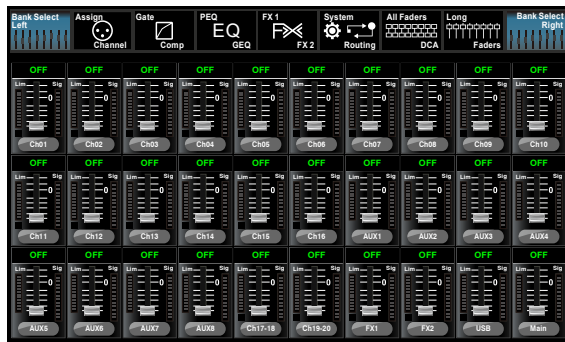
Bank Select Left
Assign Channel
Gate Comp
PEQ EQ GEQ
FX 1 FX 2
System Routing
All Faders DCA
Long Faders
Bank Select Right

| OFF | OFF | OFF | OFF | OFF | OFF | OFF | OFF | OFF | OFF |
|---|---|---|---|---|---|---|---|---|---|
| Lim Sig 0 | Lim Sig 0 | Lim Sig 0 | Lim Sig 0 | Lim Sig 0 | Lim Sig 0 | Lim Sig 0 | Lim Sig 0 | Lim Sig 0 | Lim Sig 0 |
| Ch01 | Ch02 | Ch03 | Ch04 | Ch05 | Ch06 | Ch07 | Ch08 | Ch09 | Ch10 |
| OFF | OFF | OFF | OFF | OFF | OFF | OFF | OFF | OFF | OFF |
| Lim Sig 0 | Lim Sig 0 | Lim Sig 0 | Lim Sig 0 | Lim Sig 0 | Lim Sig 0 | Lim Sig 0 | Lim Sig 0 | Lim Sig 0 | Lim Sig 0 |
| Ch11 | Ch12 | Ch13 | Ch14 | Ch15 | Ch16 | AUX1 | AUX2 | AUX3 | AUX4 |
| OFF | OFF | OFF | OFF | OFF | OFF | OFF | OFF | OFF | OFF |
| Lim Sig 0 | Lim Sig 0 | Lim Sig 0 | Lim Sig 0 | Lim Sig 0 | Lim Sig 0 | Lim Sig 0 | Lim Sig 0 | Lim Sig 0 | Lim Sig 0 |
| AUX5 | AUX6 | AUX7 | AUX8 | Ch17-18 | Ch19-20 | FX1 | FX2 | USB | Main |